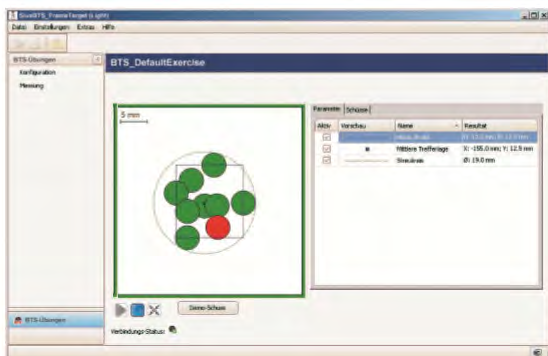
SiusBTS_FrameTarget (Light)
Datei Einstellungen Extras Hilfe

BTS-Übungen
Konfiguration
Messung

BTS_DefaultExercise

5 mm

Parameter Schüsse

| Aktiv | Vorschau | Name | Resultat |
|---|---|---|---|
| | | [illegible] | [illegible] |
| | | Mittlere Trefferlage | X: -155,0 mm; Y: 12,9 mm |
| | | Streukreis | Ø: 19,0 mm |

Demo-Schuss

Verbindungs-Status:

BTS-Übungen